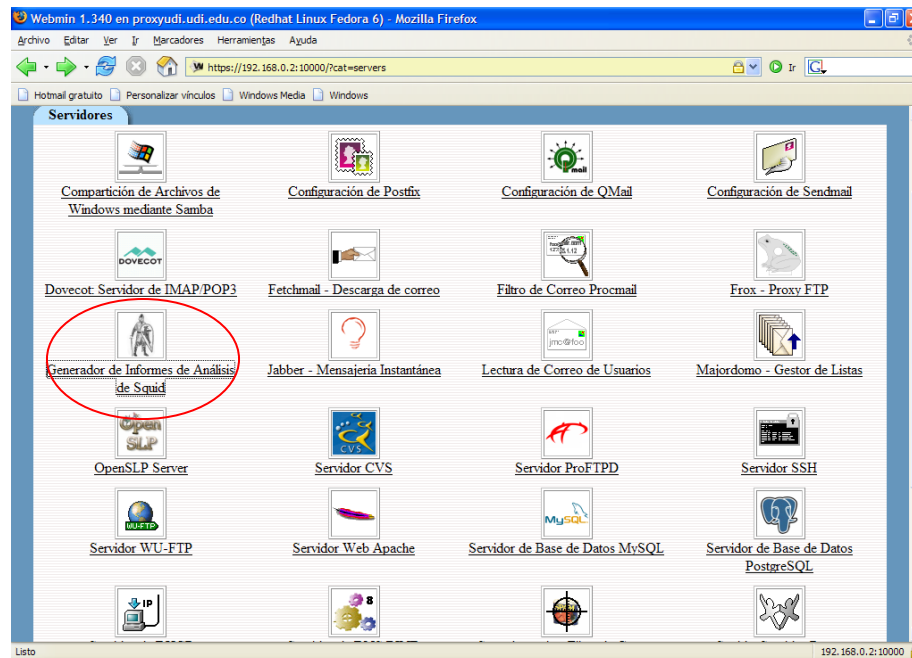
Webmin 1.340 en proxyudi.udi.edu.co (Redhat Linux Fedora 6) - Mozilla Firefox

Archivo Editar Ver Ir Marcadores Herramientas Ayuda

https://192.168.0.2:10000/?cat=servers

Ir

Hotmail gratuito Personalizar vínculos Windows Media Windows

Servidores

Compartición de Archivos de Windows mediante Samba

Configuración de Postfix

Configuración de QMail

Configuración de Sendmail

DOVECOT

Dovecot: Servidor de IMAP/POP3

Fetchmail - Descarga de correo

Filtro de Correo Procmail

Frox - Proxy FTP

Generador de Informes de Análisis de Squid

Jabber - Mensajería Instantánea

jmc@foo

Lectura de Correo de Usuarios

Majordomo - Gestor de Listas

Open SLP

OpenSLP Server

CVS

Servidor CVS

Servidor ProFTPD

Servidor SSH

WU-FTP

Servidor WU-FTP

Servidor Web Apache

MySQL

Servidor de Base de Datos MySQL

Servidor de Base de Datos PostgreSQL

IP

8

Listo

192.168.0.2:10000